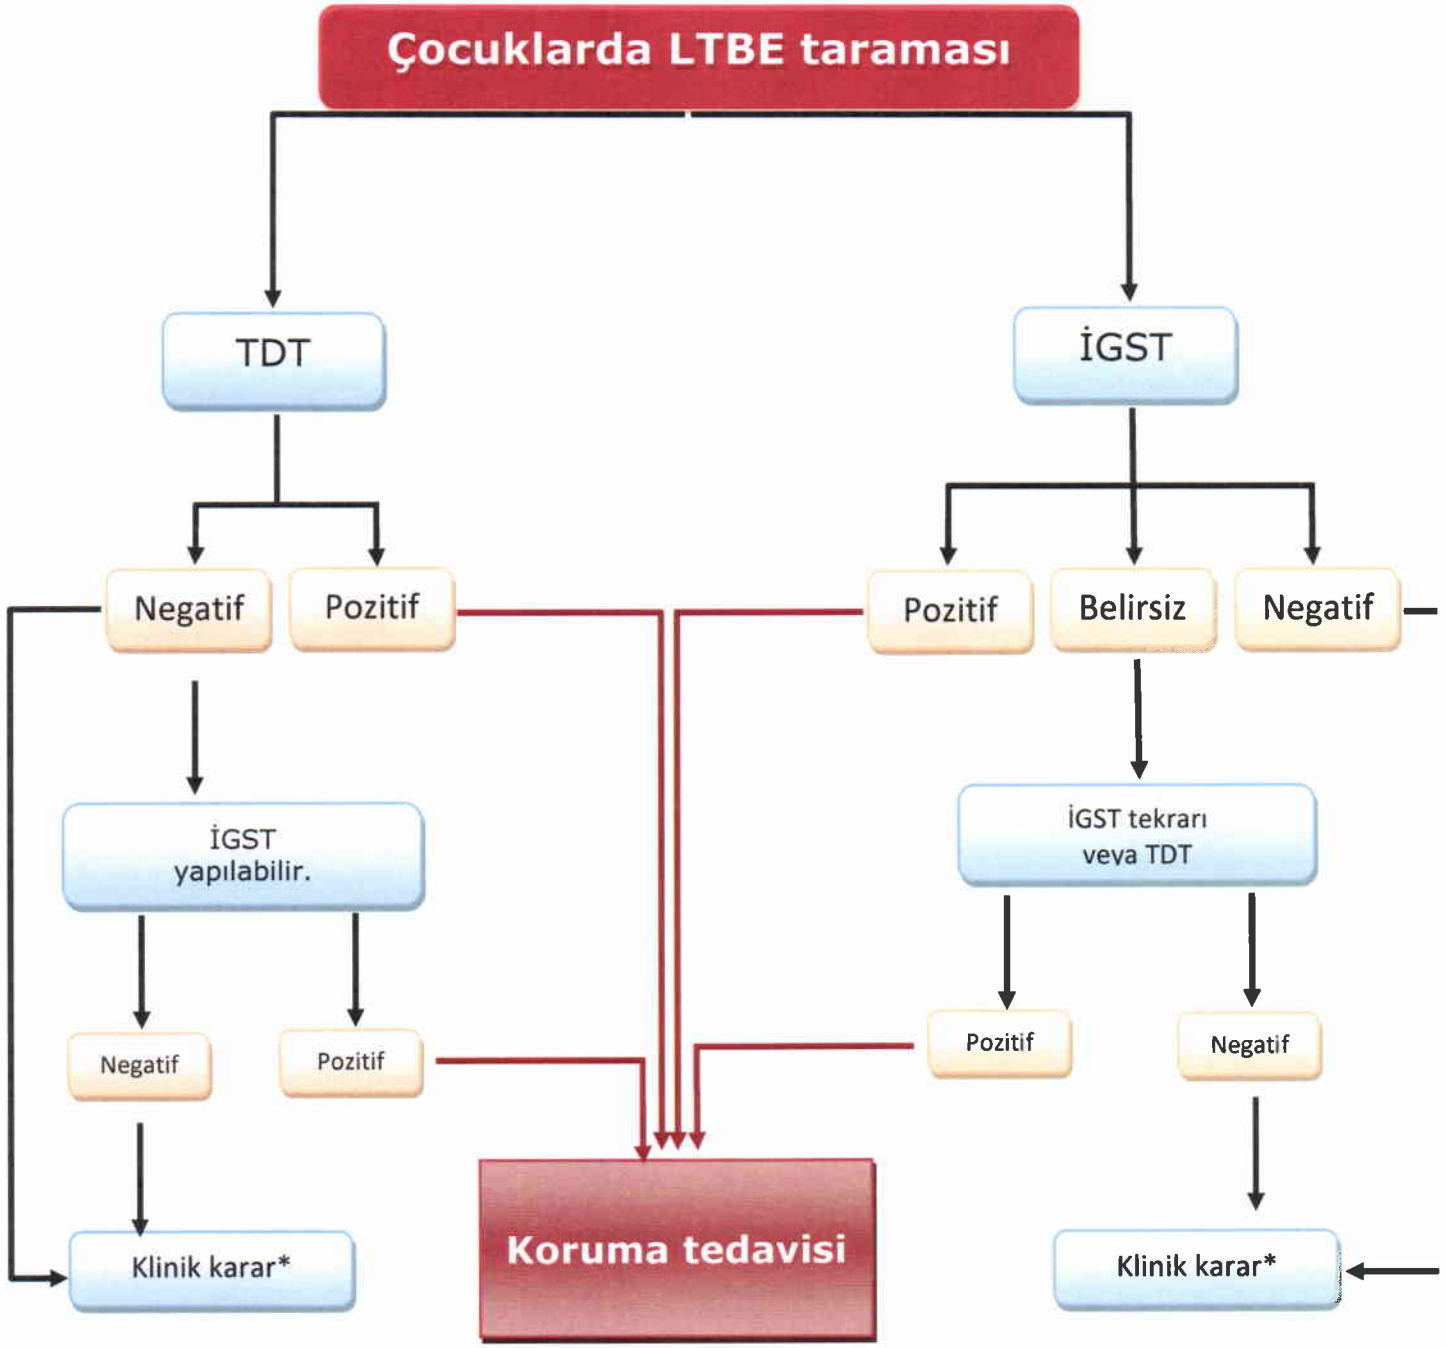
Çocuklarda LTBE taraması

TDT

İGST

Negatif

Pozitif

Pozitif

Belirsiz

Negatif

İGST yapılabilir.

İGST tekrarı veya TDT

Negatif

Pozitif

Pozitif

Negatif

Klinik karar*

Koruma tedavisi

Klinik karar*